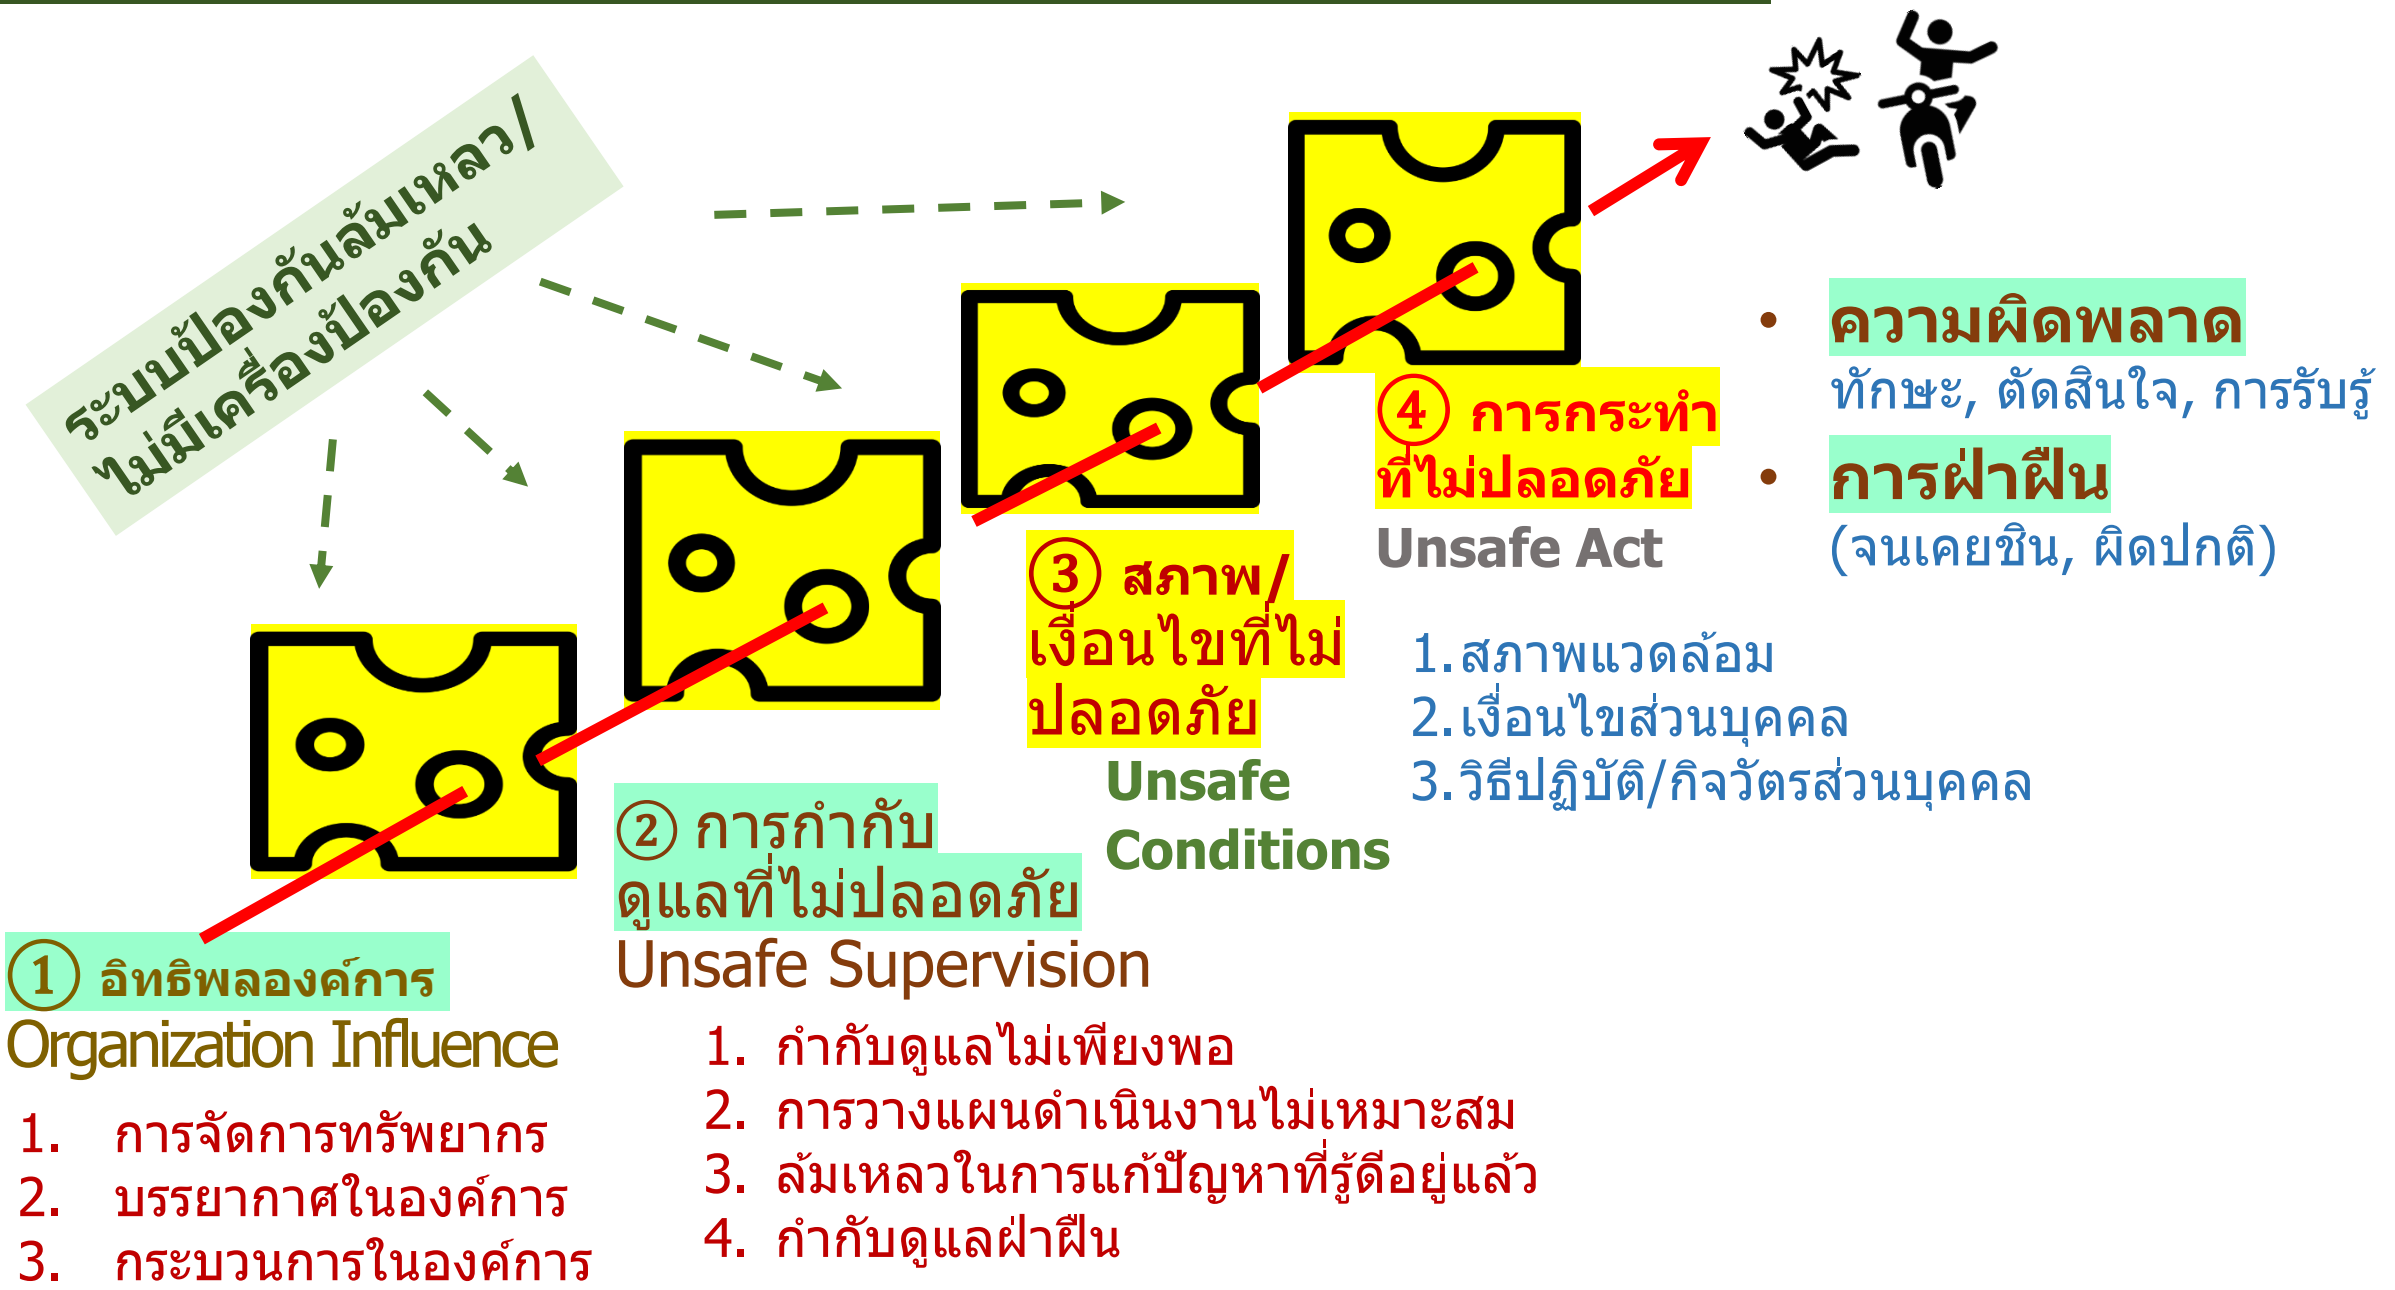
ระบบป้องกันล้มเหลว/
ไม่มีเครื่องป้องกัน

① อิทธิพลองค์การ
Organization Influence

1. การจัดการทรัพยากร
2. บรรยากาศในองค์การ
3. กระบวนการในองค์การ

② การกำกับดูแลที่ไม่ปลอดภัย
Unsafe Supervision

1. กำกับดูแลไม่เพียงพอ
2. การวางแผนดำเนินงานไม่เหมาะสม
3. ล้มเหลวในการแก้ปัญหาที่รู้ดีอยู่แล้ว
4. กำกับดูแลฝ่าฝืน

③ สภาพ/เงื่อนไขที่ไม่ปลอดภัย
Unsafe Conditions

1.สภาพแวดล้อม
2.เงื่อนไขส่วนบุคคล
3.วิธีปฏิบัติ/กิจวัตรส่วนบุคคล

④ การกระทำที่ไม่ปลอดภัย
Unsafe Act

• ความผิดพลาด
ทักษะ, ตัดสินใจ, การรับรู้
• การฝ่าฝืน
(จนเคยชิน, ผิดปกติ)